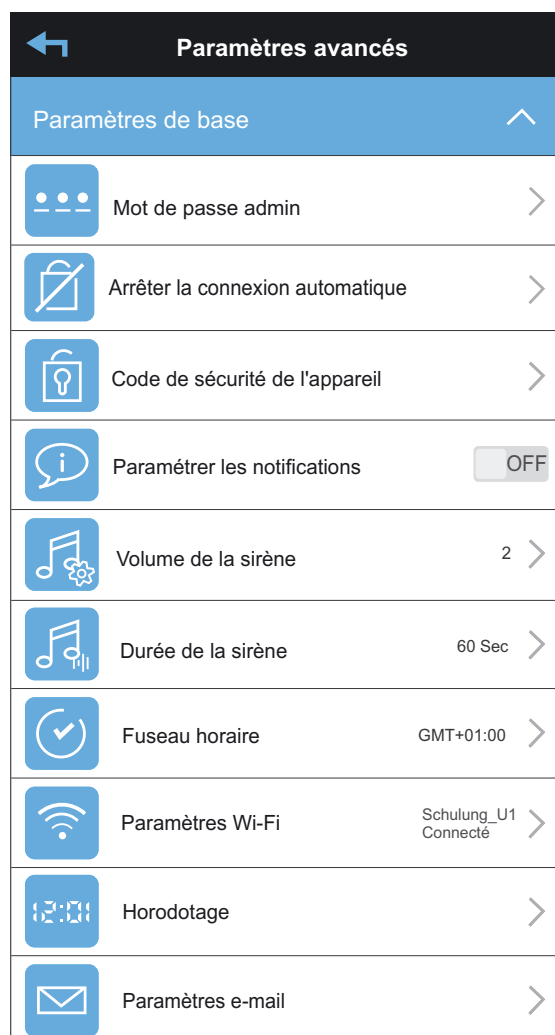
Paramètres avancés

Paramètres de base

Mot de passe admin

Arrêter la connexion automatique

Code de sécurité de l'appareil

Paramétrer les notifications OFF

Volume de la sirène 2

Durée de la sirène 60 Sec

Fuseau horaire GMT+01:00

Paramètres Wi-Fi Schulung_U1 Connecté

12:01 Horodotage

Paramètres e-mail